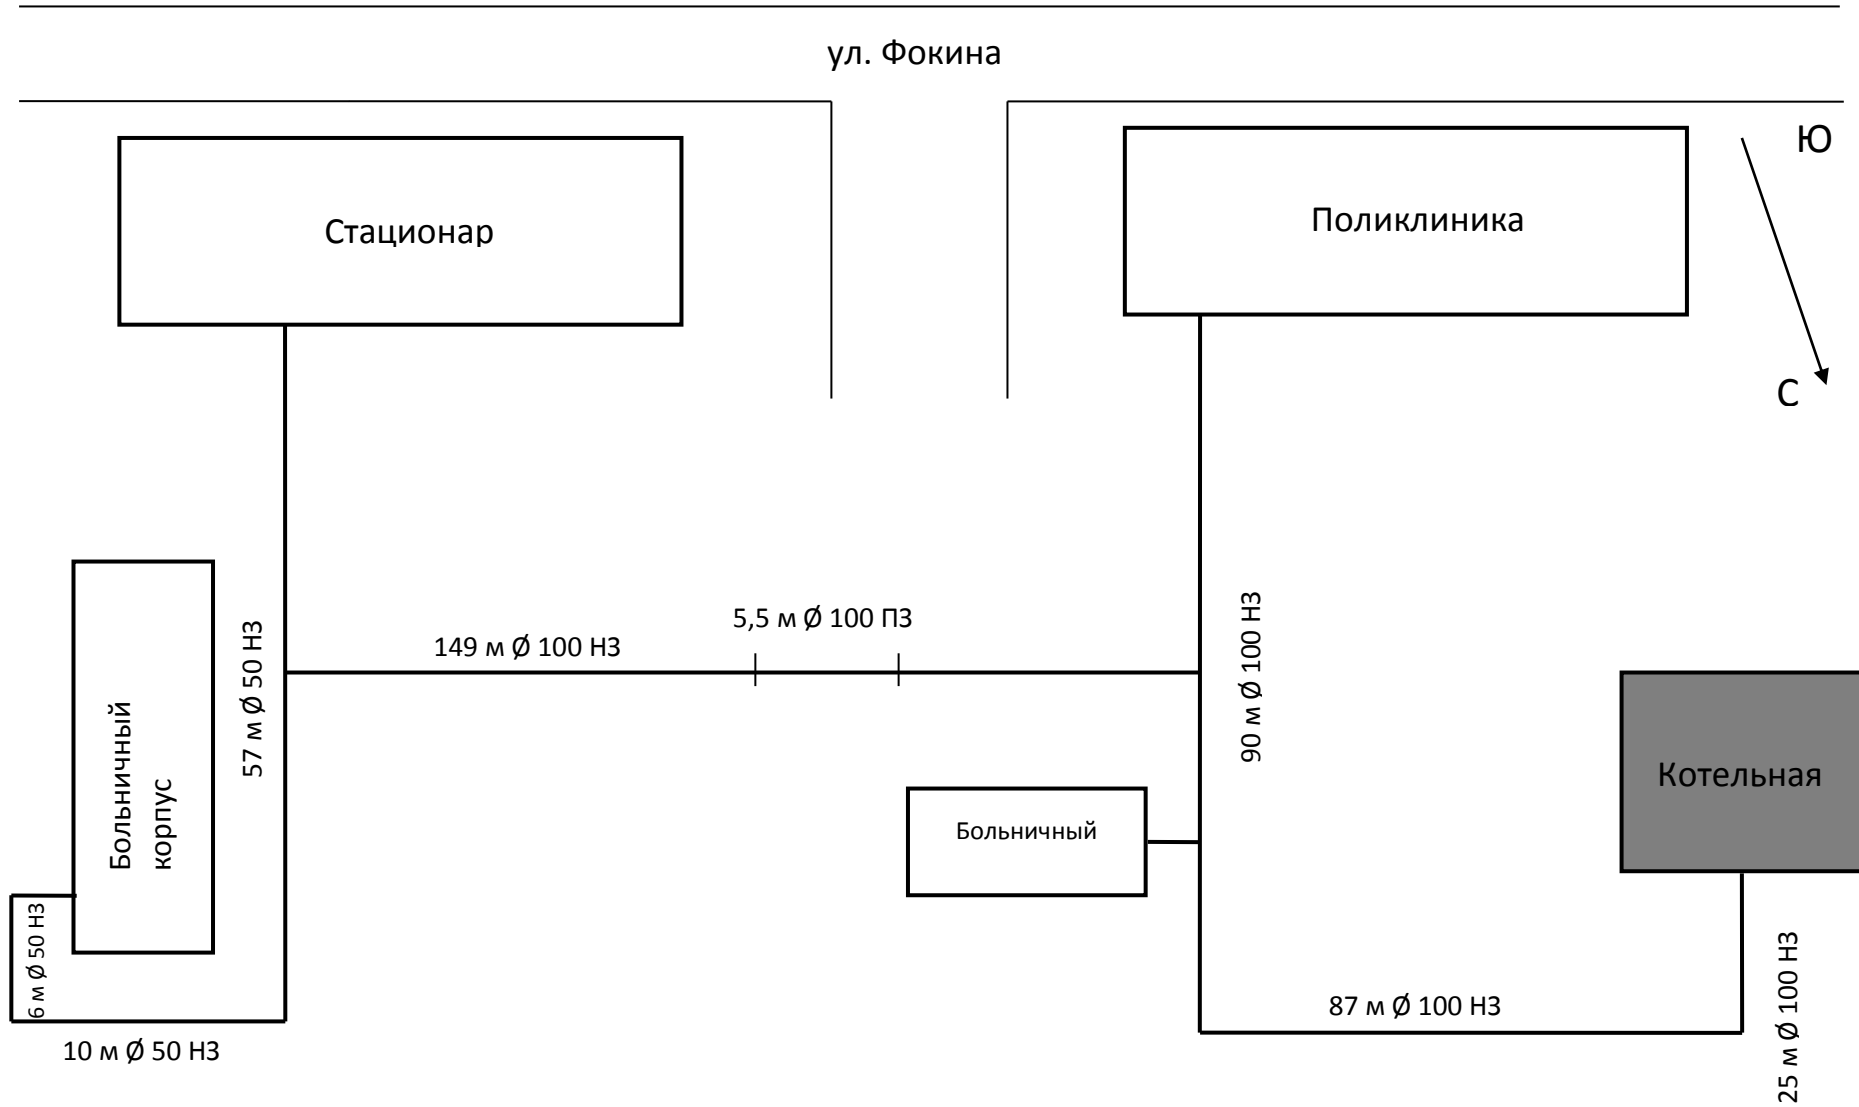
ул. Фокина

Стационар

Поликлиника

Ю

С

Больничный корпус

57 м Ø 50 НЗ

149 м Ø 100 НЗ

5,5 м Ø 100 ПЗ

90 м Ø 100 НЗ

Котельная

Больничный

6 м Ø 50 НЗ

10 м Ø 50 НЗ

87 м Ø 100 НЗ

25 м Ø 100 НЗ